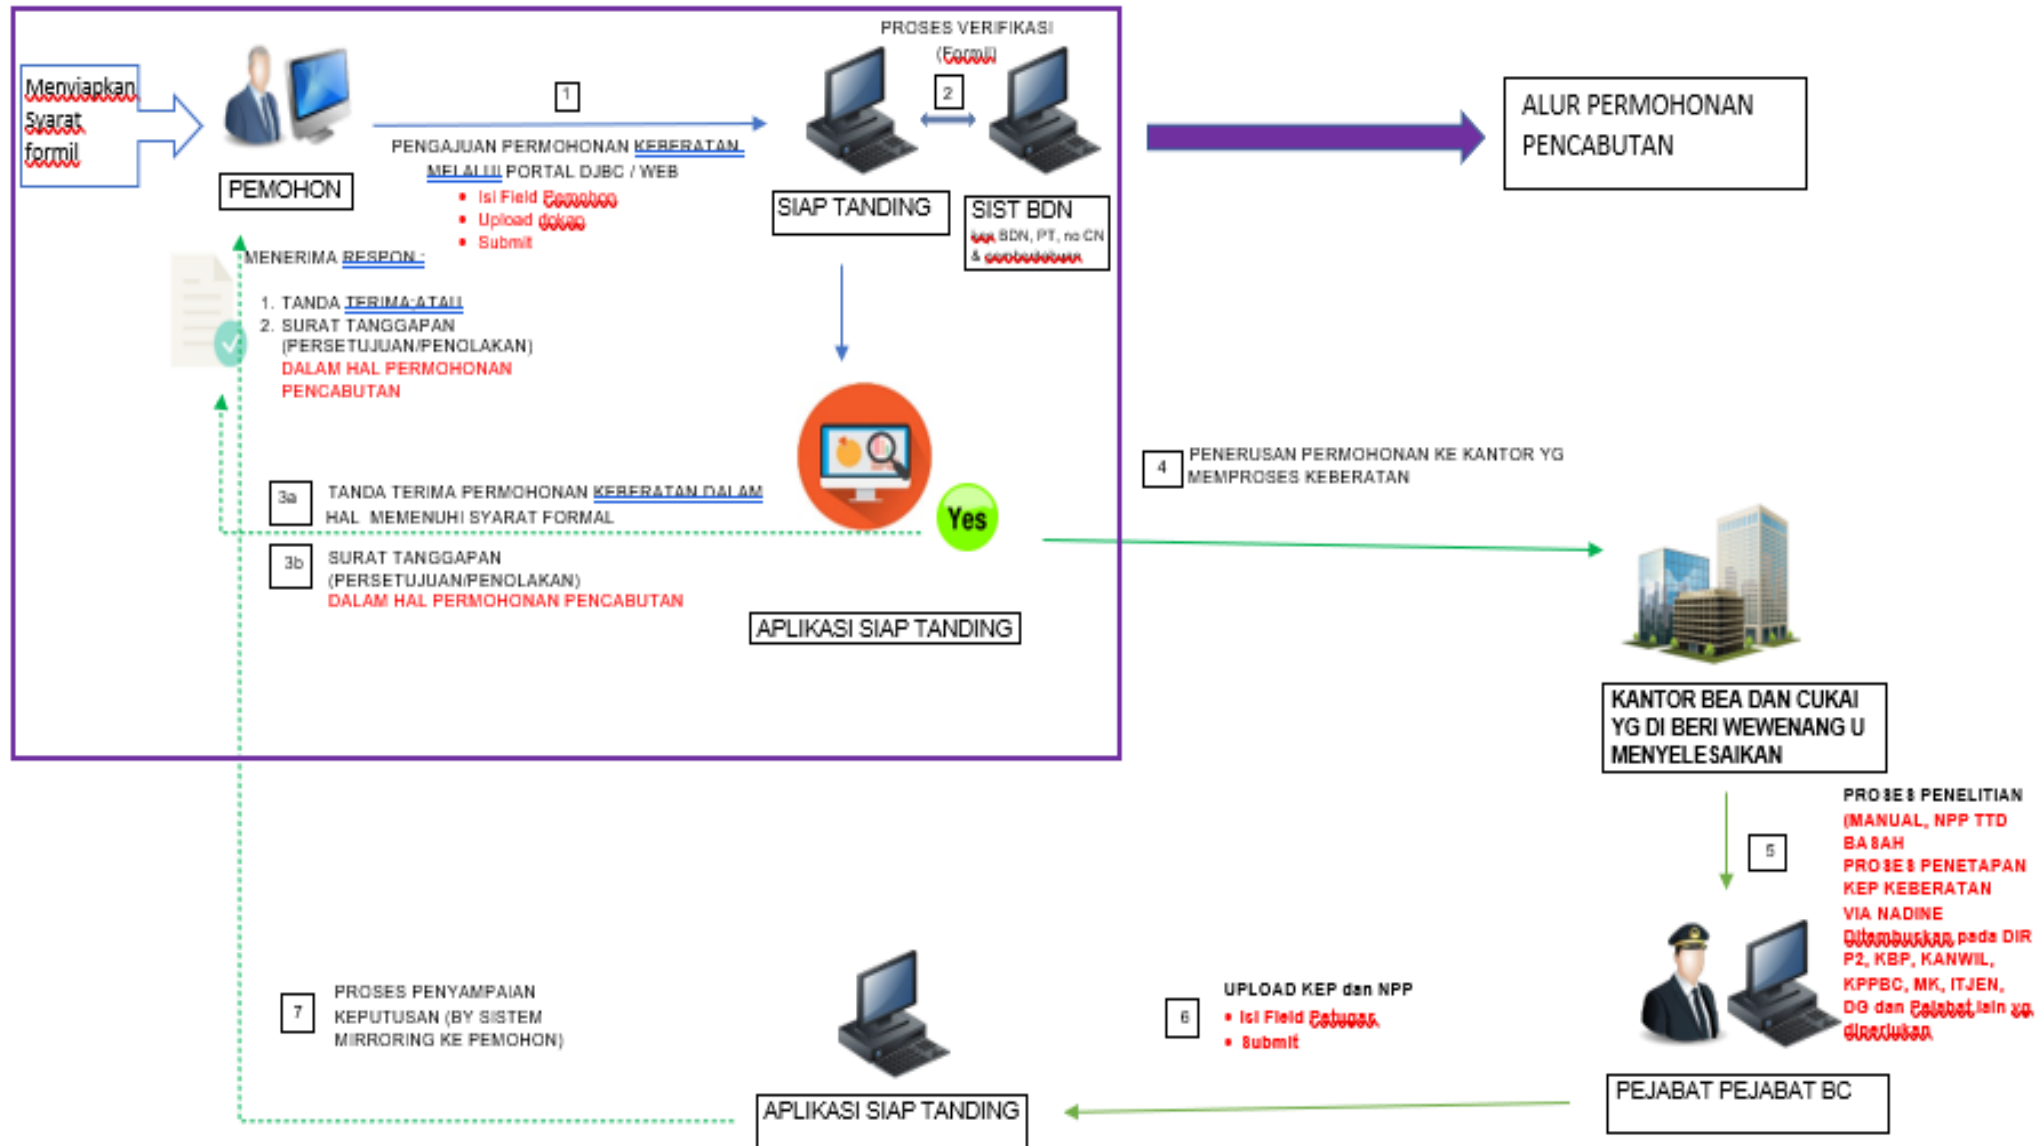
Menyiapkan Syarat formil

PEMOHON

1

PENGAJUAN PERMOHONAN KEBERATAN MELALUI PORTAL DJBC / WEB

- Isi Field Pemohon
- Upload dokap
- Submit

PROSES VERIFIKASI (Formil)

2

SIAP TANDING

SIST BDN

tgl BDN, PT, no CN & pembebanan

ALUR PERMOHONAN PENCABUTAN

MENERIMA RESPON :

1. TANDA TERIMA ATAU
2. SURAT TANGGAPAN (PERSETUJUAN/PENOLAKAN) DALAM HAL PERMOHONAN PENCABUTAN

3a TANDA TERIMA PERMOHONAN KEBERATAN DALAM HAL MEMENUHI SYARAT FORMAL

3b SURAT TANGGAPAN (PERSETUJUAN/PENOLAKAN) DALAM HAL PERMOHONAN PENCABUTAN

Yes

APLIKASI SIAP TANDING

4 PENERUSAN PERMOHONAN KE KANTOR YG MEMPROSES KEBERATAN

KANTOR BEA DAN CUKAI YG DI BERI WEWENANG U MENYELESAIKAN

5

PROSES PENELITIAN (MANUAL, NPP TTD BASAH PROSES PENETAPAN KEP KEBERATAN VIA NADINE Ditembuskan pada DIR P2, KBP, KANWIL, KPPBC, MK, ITJEN, DG dan Pejabat lain yg diperlukan

PEJABAT PEJABAT BC

6 UPLOAD KEP dan NPP

- Isi Field Petugas
- Submit

APLIKASI SIAP TANDING

7 PROSES PENYAMPAIAN KEPUTUSAN (BY SISTEM MIRRORING KE PEMOHON)